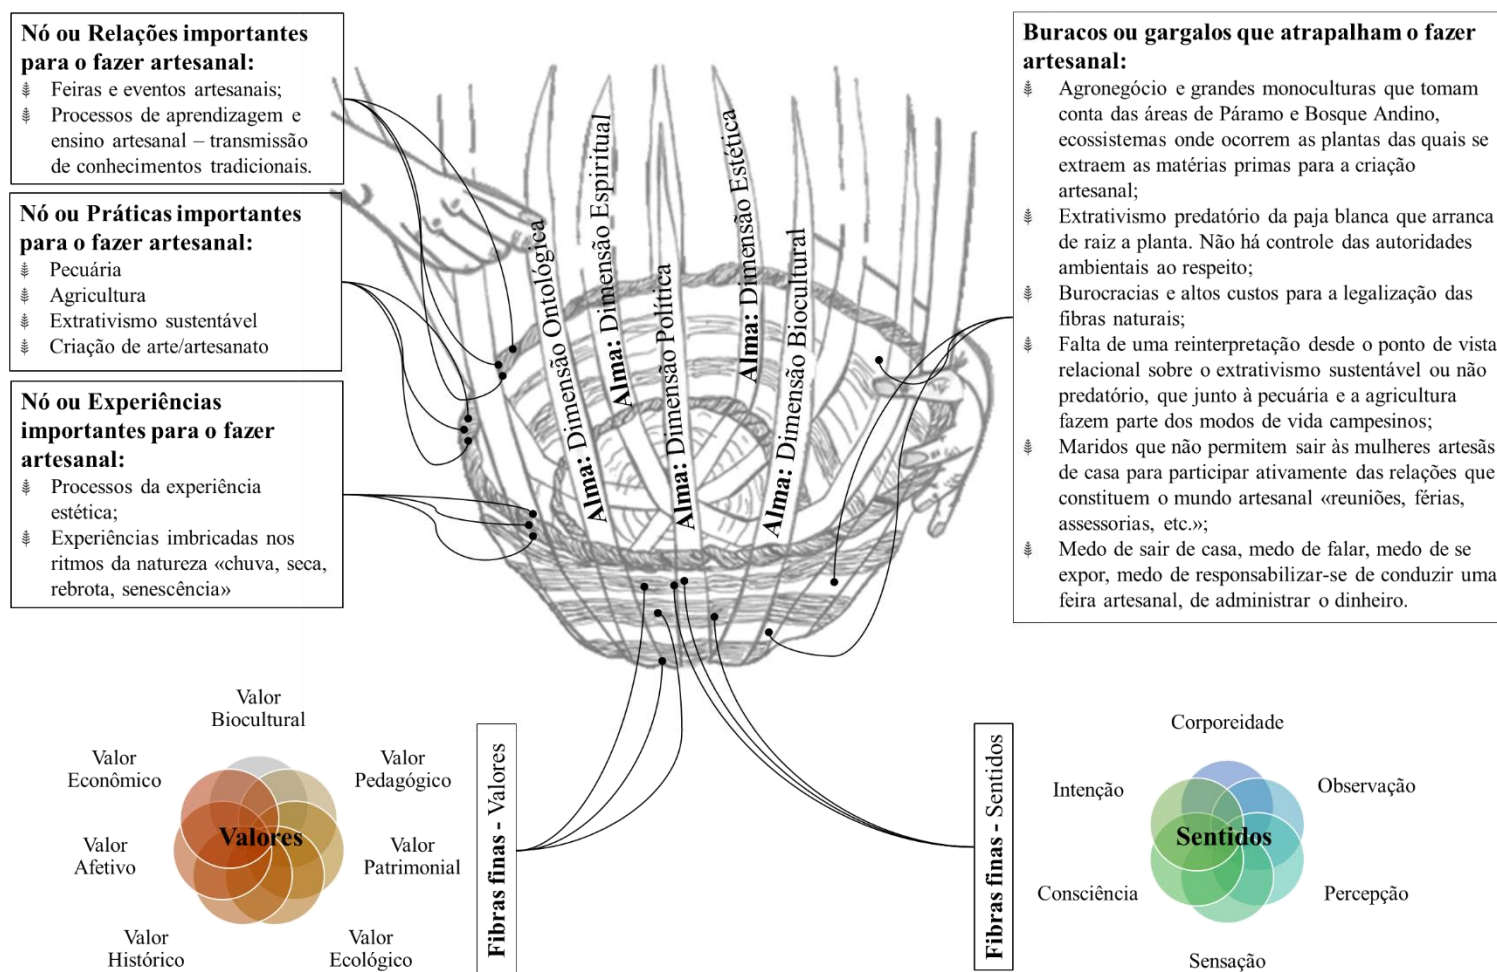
Nó ou Relações importantes para o fazer artesanal:
Feiras e eventos artesanais;
Processos de aprendizagem e ensino artesanal – transmissão de conhecimentos tradicionais.

Nó ou Práticas importantes para o fazer artesanal:
Pecuária
Agricultura
Extrativismo sustentável
Criação de arte/artesanato

Nó ou Experiências importantes para o fazer artesanal:
Processos da experiência estética;
Experiências imbricadas nos ritmos da natureza «chuva, seca, rebrota, senescência»

Alma: Dimensão Ontológica
Alma: Dimensão Espiritual
Alma: Dimensão Política
Alma: Dimensão Estética
Alma: Dimensão Biocultural

Buracos ou gargalos que atrapalham o fazer artesanal:
Agronegócio e grandes monoculturas que tomam conta das áreas de Páramo e Bosque Andino, ecossistemas onde ocorrem as plantas das quais se extraem as matérias primas para a criação artesanal;
Extrativismo predatório da paja blanca que arranca de raiz a planta. Não há controle das autoridades ambientais ao respeito;
Burocracias e altos custos para a legalização das fibras naturais;
Falta de uma reinterpretação desde o ponto de vista relacional sobre o extrativismo sustentável ou não predatório, que junto à pecuária e a agricultura fazem parte dos modos de vida campesinos;
Maridos que não permitem sair às mulheres artesãs de casa para participar ativamente das relações que constituem o mundo artesanal «reuniões, férias, assessorias, etc.»;
Medo de sair de casa, medo de falar, medo de se expor, medo de responsabilizar-se de conduzir uma feira artesanal, de administrar o dinheiro.

Valor Biocultural
Valor Econômico
Valor Pedagógico
Valor Afetivo
Valores
Valor Patrimonial
Valor Histórico
Valor Ecológico

Fibras finas - Valores

Fibras finas - Sentidos

Corporeidade
Intenção
Observação
Sentidos
Consciência
Percepção
Sensação